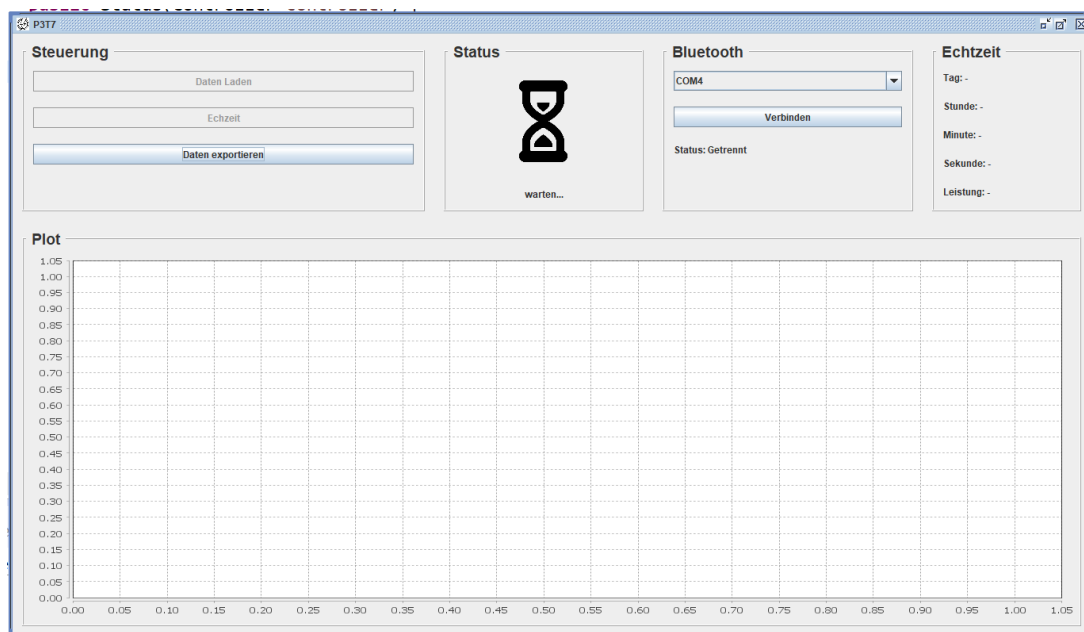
P3T7

Steuerung

Daten Laden

Echzeit

Daten exportieren

Status

warten...

Bluetooth

COM4

Verbinden

Status: Getrennt

Echtzeit

Tag: -

Stunde: -

Minute: -

Sekunde: -

Leistung: -

Plot

1.05
1.00
0.95
0.90
0.85
0.80
0.75
0.70
0.65
0.60
0.55
0.50
0.45
0.40
0.35
0.30
0.25
0.20
0.15
0.10
0.05
0.00

0.00 0.05 0.10 0.15 0.20 0.25 0.30 0.35 0.40 0.45 0.50 0.55 0.60 0.65 0.70 0.75 0.80 0.85 0.90 0.95 1.00 1.05